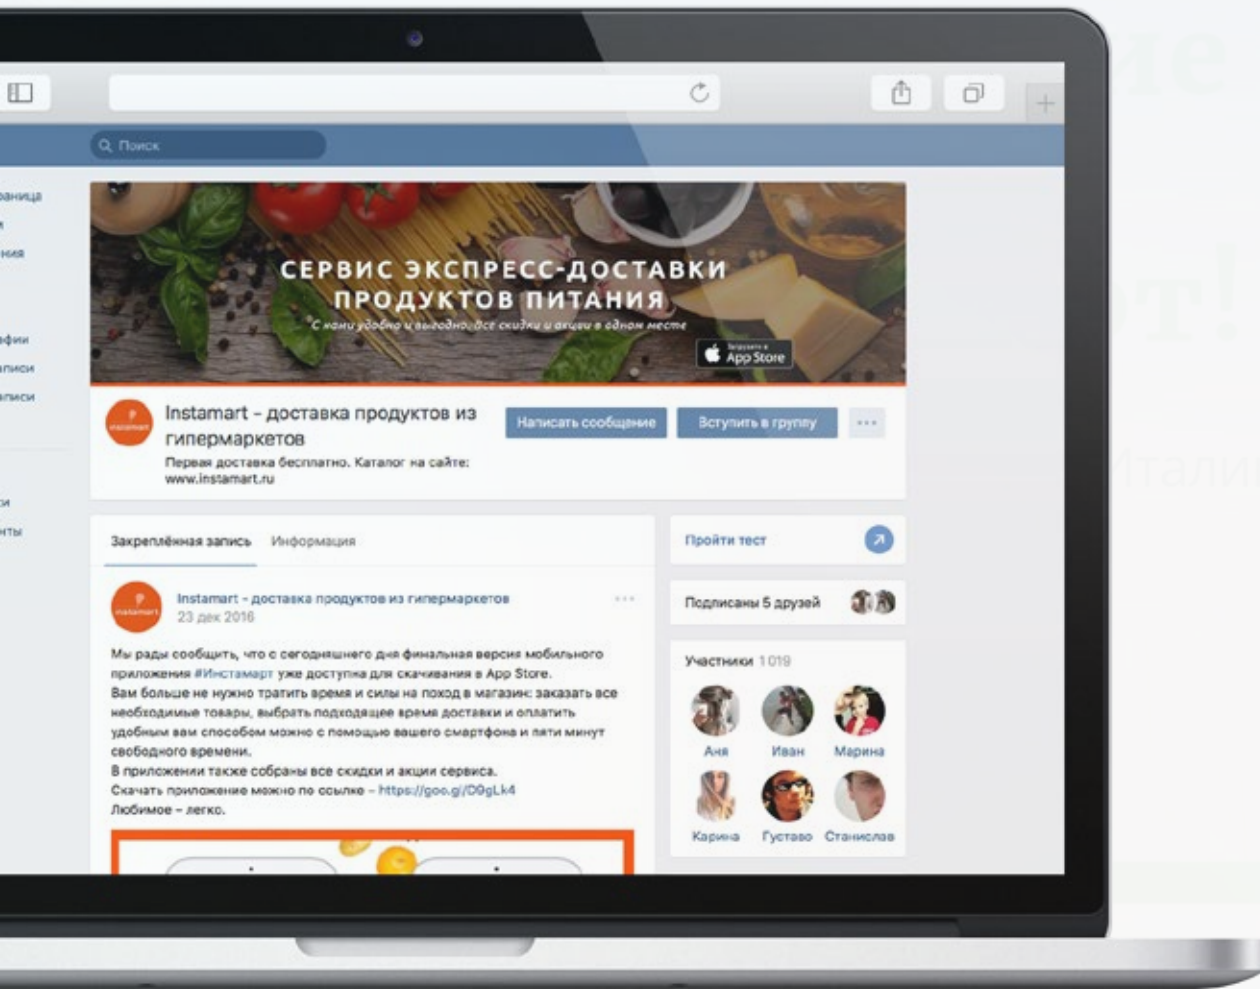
Поиск

раница
я
ния
фии
аписи
аписи
и
нты

СЕРВИС ЭКСПРЕСС-ДОСТАВКИ ПРОДУКТОВ ПИТАНИЯ
С нами удобно и выгодно. Все скидки и акции в одном месте

App Store

Instamart - доставка продуктов из гипермаркетов
Первая доставка бесплатно. Каталог на сайте: www.instamart.ru

Написать сообщение
Вступить в группу
...

Закреплённая запись
Информация

Instamart - доставка продуктов из гипермаркетов
23 дек 2016

Мы рады сообщить, что с сегодняшнего дня финальная версия мобильного приложения #Инстамарт уже доступна для скачивания в App Store.
Вам больше не нужно тратить время и силы на поход в магазин: заказать все необходимые товары, выбрать подходящее время доставки и оплатить удобным вам способом можно с помощью вашего смартфона и пяти минут свободного времени.
В приложении также собраны все скидки и акции сервиса.
Скачать приложение можно по ссылке – https://goo.gl/D9gLk4
Любимое – легко.

Пройти тест

Подписаны 5 друзей

Участники 1019

Аня
Иван
Марина
Карина
Густаво
Станислав

Итали